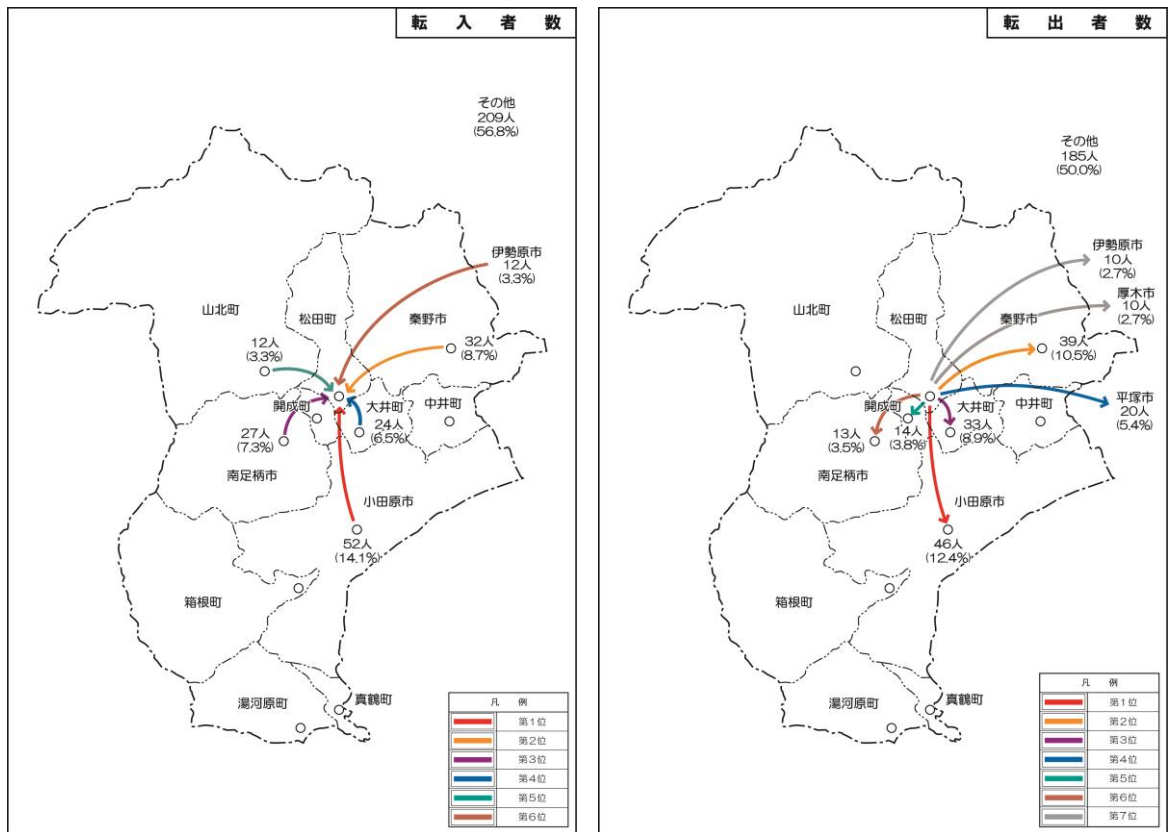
転入者数

その他
209人
(56.8%)

伊勢原市
12人
(3.3%)

山北町
松田町
秦野市

12人
(3.3%)

32人
(8.7%)

開成町
大井町
中井町

27人
(7.3%)

24人
(6.5%)

南足柄市
小田原市

52人
(14.1%)

箱根町
湯河原町
真鶴町

| 凡 例 |
|---|
| 第1位 |
| 第2位 |
| 第3位 |
| 第4位 |
| 第5位 |
| 第6位 |

転出者数

その他
185人
(50.0%)

伊勢原市
10人
(2.7%)

厚木市
10人
(2.7%)

山北町
松田町
秦野市

39人
(10.5%)

開成町
大井町
中井町

平塚市
20人
(5.4%)

13人
(3.5%)

14人
(3.8%)

33人
(8.9%)

南足柄市
小田原市

46人
(12.4%)

箱根町
湯河原町
真鶴町

| 凡 例 |
|---|
| 第1位 |
| 第2位 |
| 第3位 |
| 第4位 |
| 第5位 |
| 第6位 |
| 第7位 |